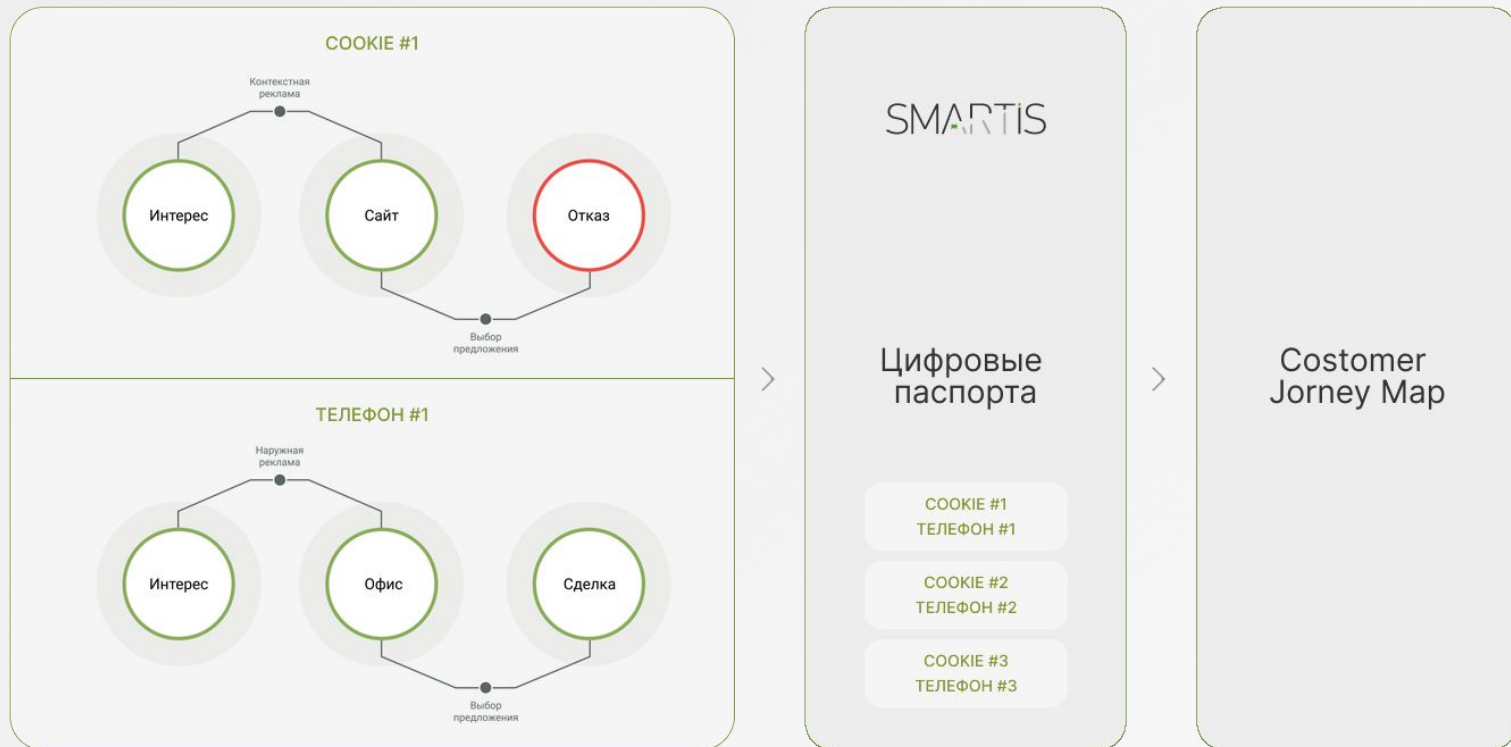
COOKIE #1

Контекстная реклама

Интерес

Сайт

Отказ

Выбор предложения

ТЕЛЕФОН #1

Наружная реклама

Интерес

Офис

Сделка

Выбор предложения

SMARTIS

Цифровые паспорта

COOKIE #1
ТЕЛЕФОН #1

COOKIE #2
ТЕЛЕФОН #2

COOKIE #3
ТЕЛЕФОН #3

Costomer Jorney Map